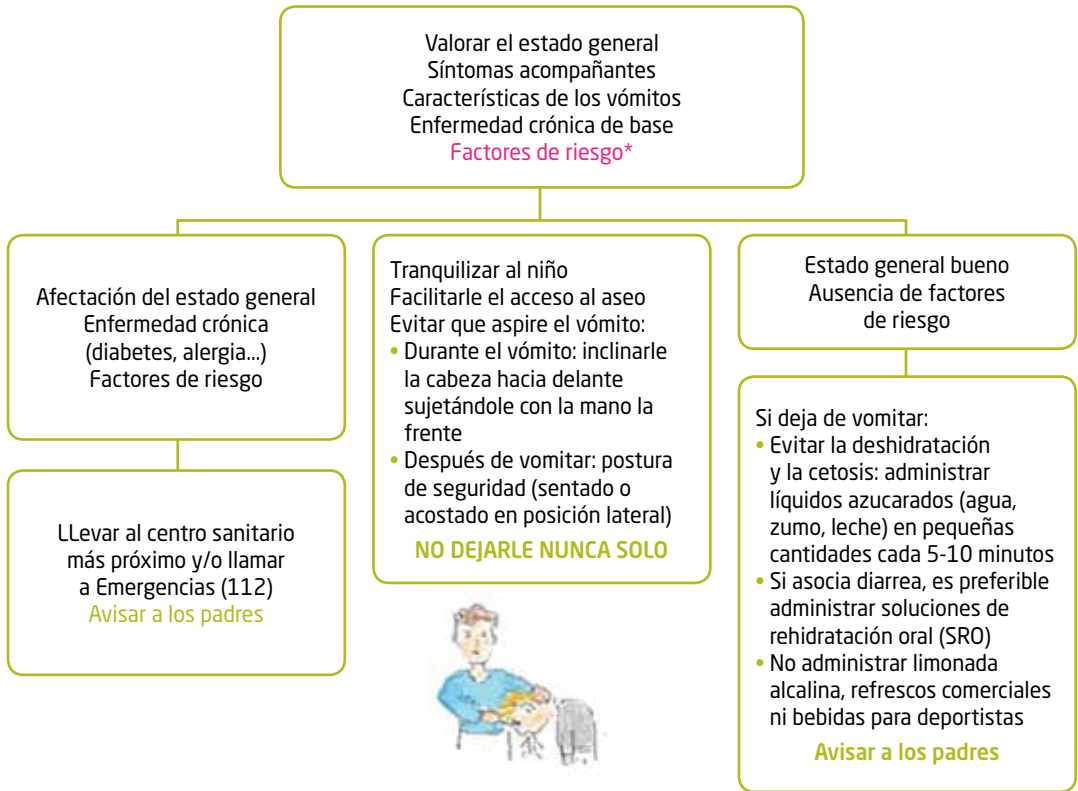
Valorar el estado general
Síntomas acompañantes
Características de los vómitos
Enfermedad crónica de base
Factores de riesgo*

Afectación del estado general
Enfermedad crónica
(diabetes, alergia...)
Factores de riesgo

LLevar al centro sanitario más próximo y/o llamar a Emergencias (112)
Avisar a los padres

Tranquilizar al niño
Facilitarle el acceso al aseo
Evitar que aspire el vómito:
• Durante el vómito: inclinarle la cabeza hacia delante sujetándole con la mano la frente
• Después de vomitar: postura de seguridad (sentado o acostado en posición lateral)
NO DEJARLE NUNCA SOLO

Estado general bueno
Ausencia de factores de riesgo

Si deja de vomitar:
• Evitar la deshidratación y la cetosis: administrar líquidos azucarados (agua, zumo, leche) en pequeñas cantidades cada 5-10 minutos
• Si asocia diarrea, es preferible administrar soluciones de rehidratación oral (SRO)
• No administrar limonada alcalina, refrescos comerciales ni bebidas para deportistas
Avisar a los padres